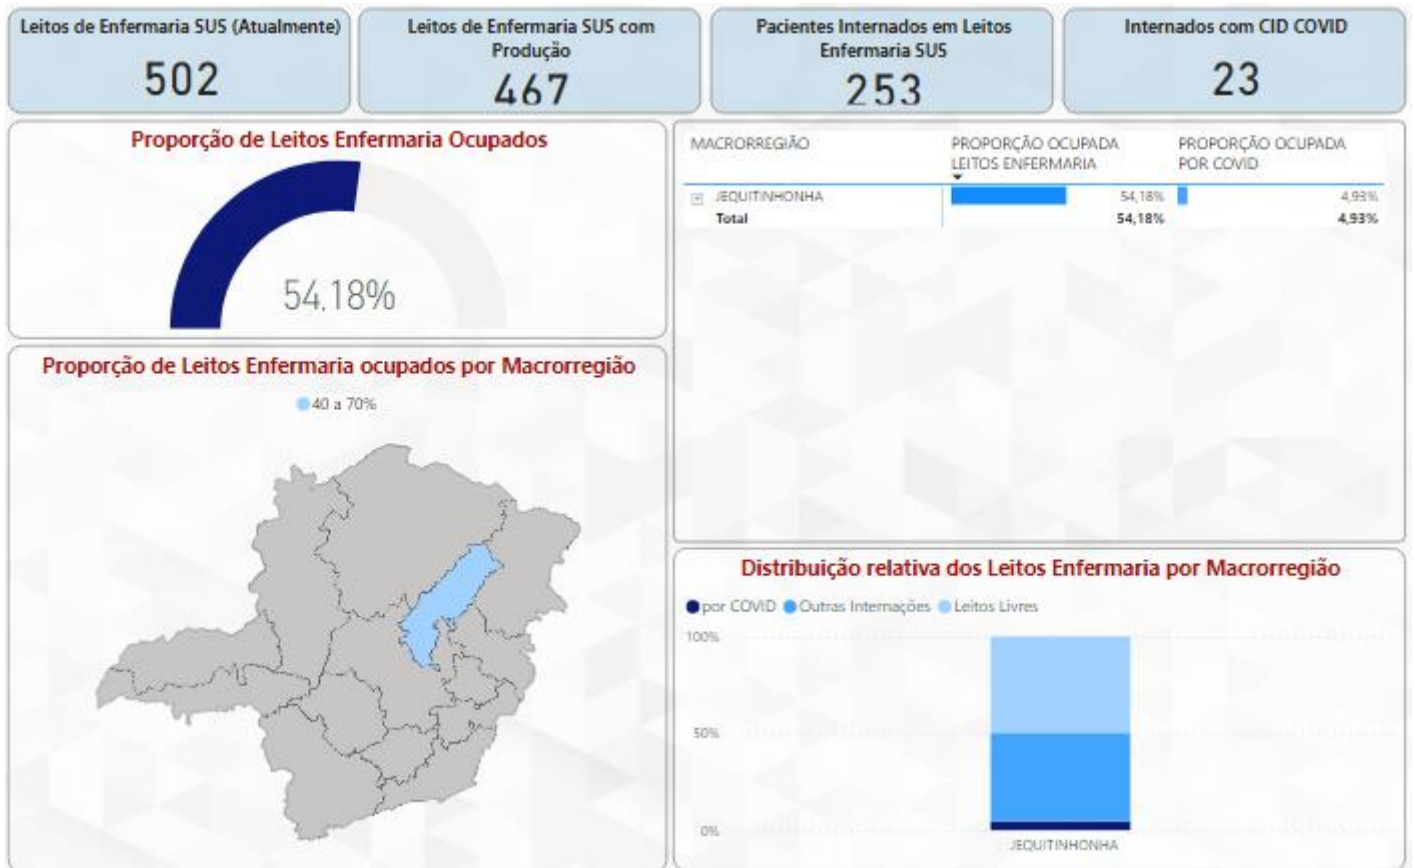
Leitos de Enfermaria SUS (Atualmente)
502

Leitos de Enfermaria SUS com Produção
467

Pacientes Internados em Leitos Enfermaria SUS
253

Internados com CID COVID
23

Proporção de Leitos Enfermaria Ocupados

54,18%

| MACRORREGIÃO | PROPORÇÃO OCUPADA LEITOS ENFERMARIA | PROPORÇÃO OCUPADA POR COVID |
|---|---|---|
| JEQUITINHONHA | 54,18% | 4,93% |
| Total | 54,18% | 4,93% |

Proporção de Leitos Enfermaria ocupados por Macrorregião

40 a 70%

Distribuição relativa dos Leitos Enfermaria por Macrorregião

por COVID Outras Internações Leitos Livres

100%
50%
0%
JEQUITINHONHA